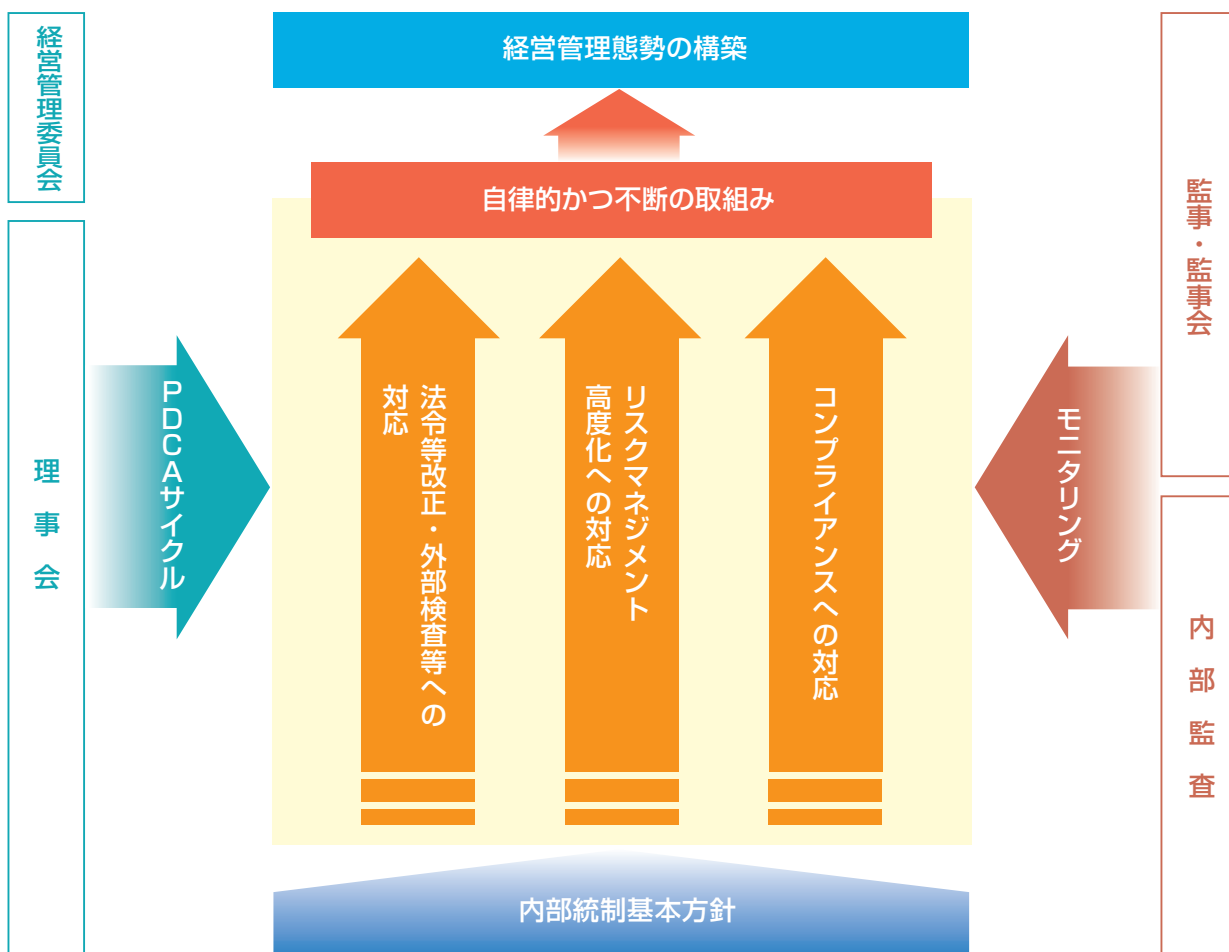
経営管理委員会

経営管理態勢の構築

監事・監事会

自律的かつ不断の取組み

理事会

PDCAサイクル

法令等改正・外部検査等への対応

リスクマネジメント高度化への対応

コンプライアンスへの対応

モニタリング

内部監査

内部統制基本方針